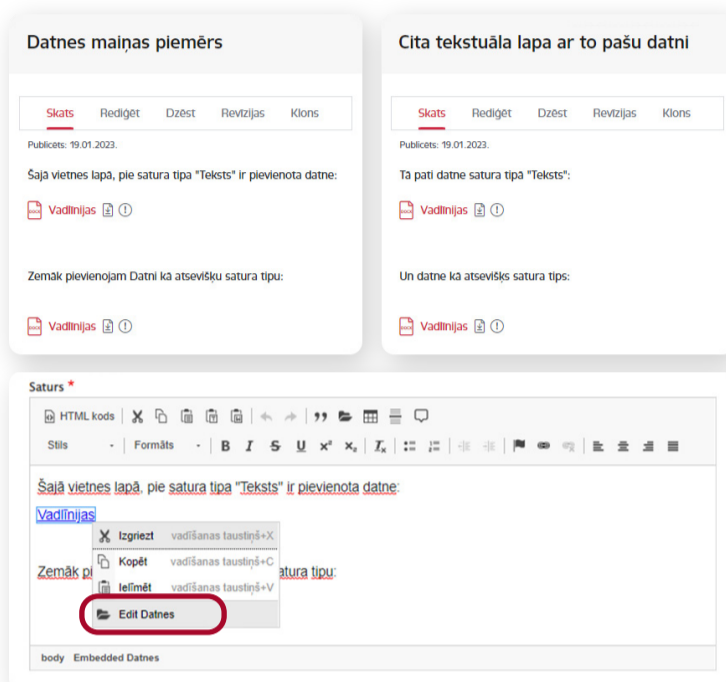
Datnes maiņas piemērs

Skats Rediģēt Dzēst Revīzijas Klons

Publicēts: 19.01.2023.

Šajā vietnes lapā, pie satura tipa "Teksts" ir pievienota datne:

Vadlīnijas

Zemāk pievienojam Datni kā atsevišķu satura tipu:

Vadlīnijas

Cita tekstuāla lapa ar to pašu datni

Skats Rediģēt Dzēst Revīzijas Klons

Publicēts: 19.01.2023.

Tā pati datne satura tipā "Teksts":

Vadlīnijas

Un datne kā atsevišķs satura tips:

Vadlīnijas

Saturs *

HTML kods

Stils Formāts B I S U $x^2$ $x_2$ $T_x$

Šajā vietnes lapā, pie satura tipa "Teksts" ir pievienota datne:

Vadlīnijas

Izgriezt vadīšanas taustiņš+X
Kopēt vadīšanas taustiņš+C
Ielīmēt vadīšanas taustiņš+V
Edit Datnes

Zemāk pi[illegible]atura tipu:

body Embedded Datnes